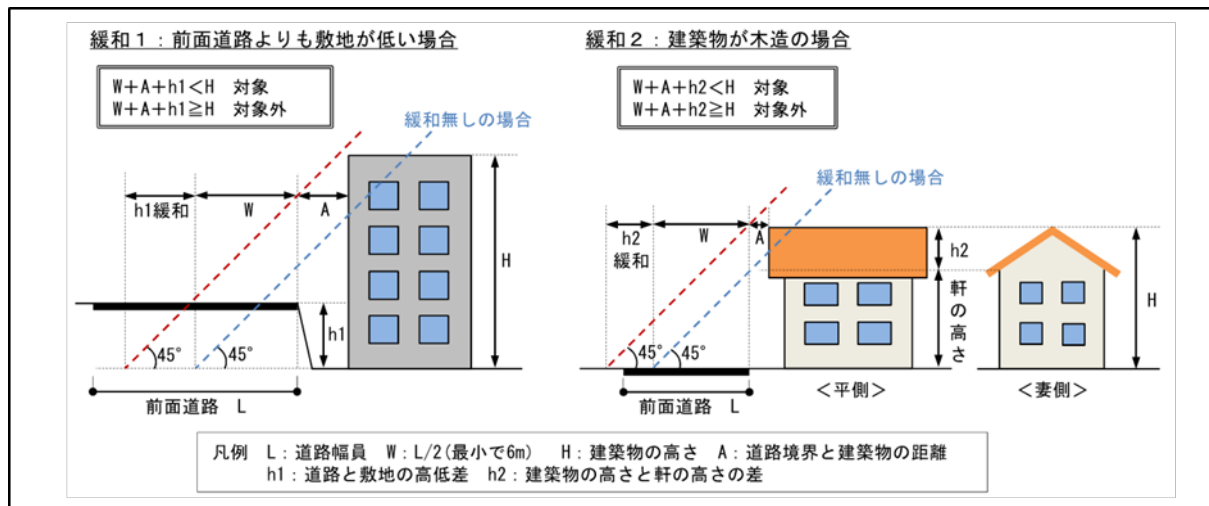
緩和１：前面道路よりも敷地が低い場合

W＋A＋h1＜H　対象
W＋A＋h1≧H　対象外

緩和無しの場合

h1緩和　W　A

H

h1

45°　45°

前面道路　L

緩和２：建築物が木造の場合

W＋A＋h2＜H　対象
W＋A＋h2≧H　対象外

緩和無しの場合

h2 緩和　W　A

h2

軒の高さ

H

45°　45°

前面道路　L

＜平側＞　＜妻側＞

凡例　L：道路幅員　W：L/2（最小で6m）　H：建築物の高さ　A：道路境界と建築物の距離
h1：道路と敷地の高低差　h2：建築物の高さと軒の高さの差